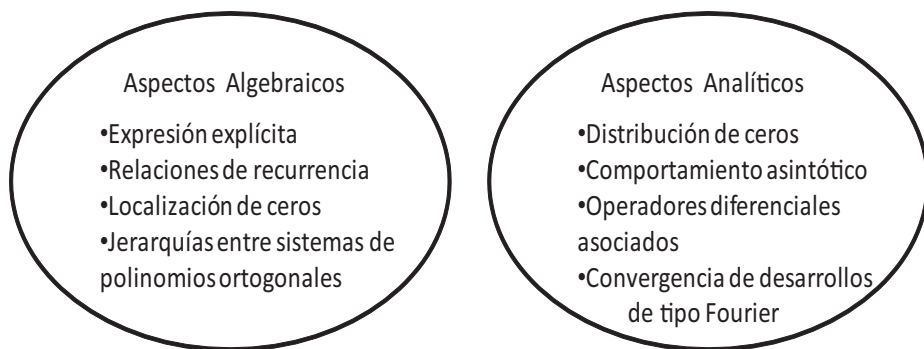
Aspectos Algebraicos

•Expresión explícita
•Relaciones de recurrencia
•Localización de ceros
•Jerarquías entre sistemas de polinomios ortogonales

Aspectos Analíticos

•Distribución de ceros
•Comportamiento asintótico
•Operadores diferenciales asociados
•Convergencia de desarrollos de tipo Fourier